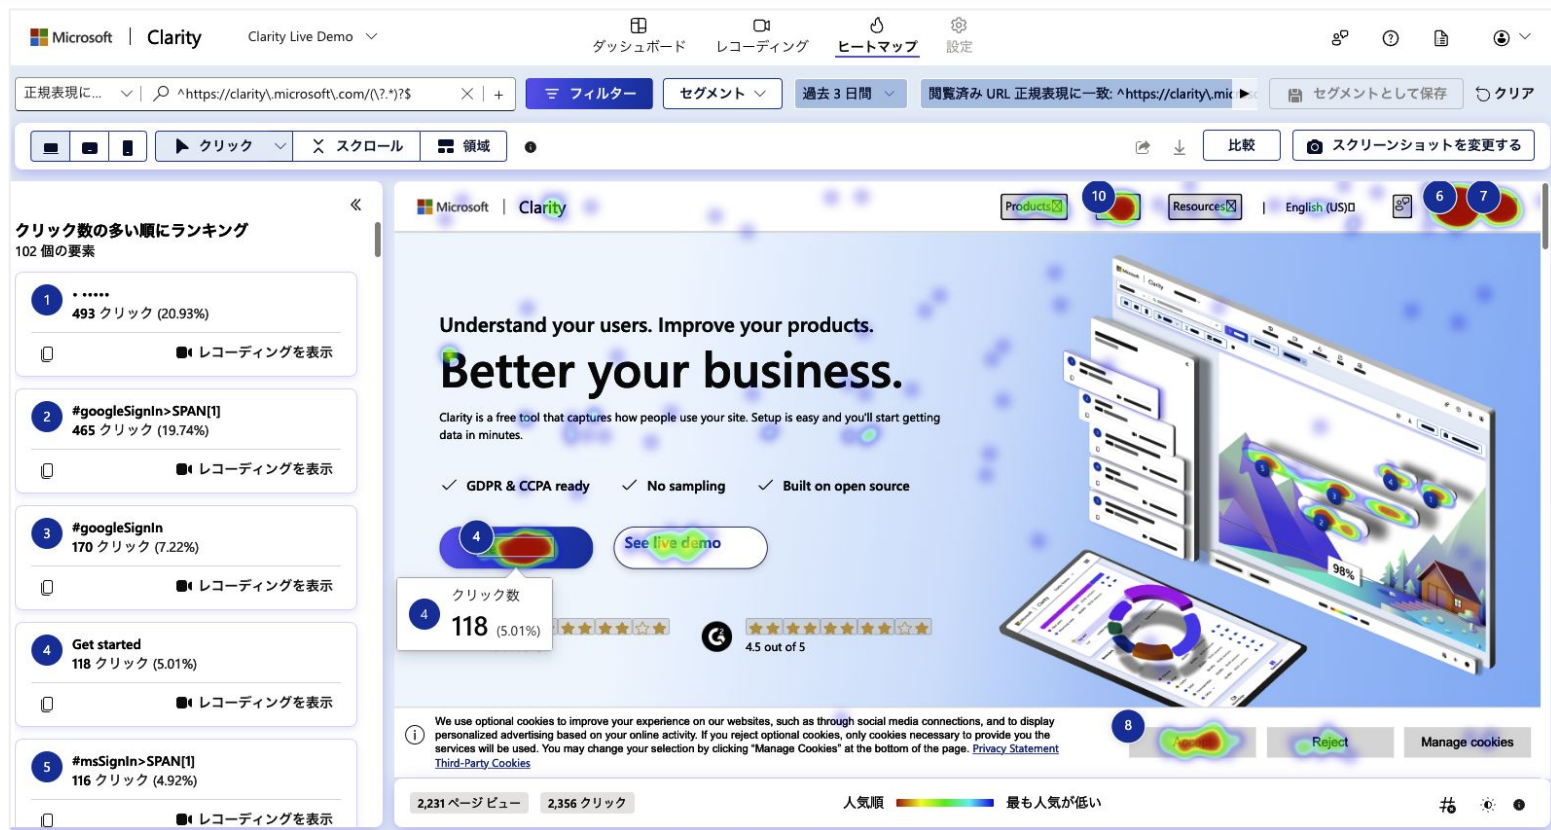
Microsoft | Clarity Clarity Live Demo

ダッシュボード レコーディング ヒートマップ 設定

正規表現に... ^https://clarity\.microsoft\.com/(\?.*)?$ + フィルター セグメント 過去 3 日間 閲覧済み URL 正規表現に一致: ^https://clarity\.mic セグメントとして保存 クリア

クリック スクロール 領域 比較 スクリーンショットを変更する

クリック数の多い順にランキング
102 個の要素

1
• •••••
493 クリック (20.93%)
レコーディングを表示

2
#googleSignIn>SPAN[1]
465 クリック (19.74%)
レコーディングを表示

3
#googleSignIn
170 クリック (7.22%)
レコーディングを表示

4
Get started
118 クリック (5.01%)
レコーディングを表示

5
#msSignIn>SPAN[1]
116 クリック (4.92%)
レコーディングを表示

Microsoft | Clarity Products Resources | English (US) 10 6 7

Understand your users. Improve your products.

Better your business.

Clarity is a free tool that captures how people use your site. Setup is easy and you'll start getting data in minutes.

✓ GDPR & CCPA ready ✓ No sampling ✓ Built on open source

4 See live demo

4 クリック数 118 (5.01%)

4.5 out of 5

98%

We use optional cookies to improve your experience on our websites, such as through social media connections, and to display personalized advertising based on your online activity. If you reject optional cookies, only cookies necessary to provide you the services will be used. You may change your selection by clicking "Manage Cookies" at the bottom of the page. Privacy Statement Third-Party Cookies

8 Accept Reject Manage cookies

2,231 ページ ビュー 2,356 クリック 人気順 最も人気が低い